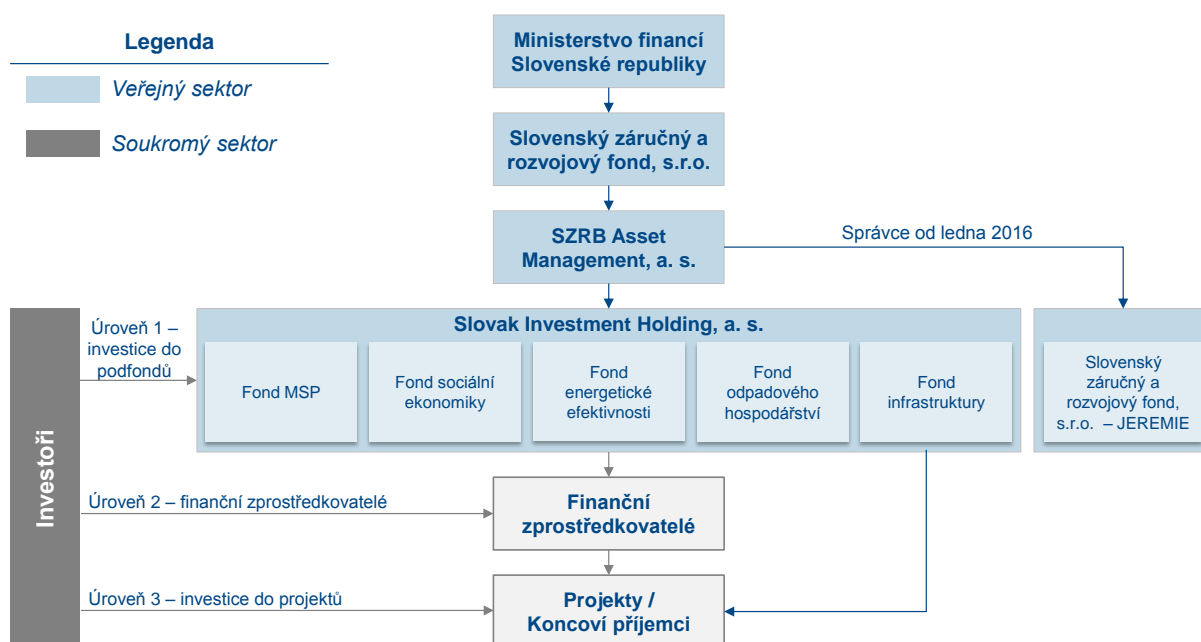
Legenda

Veřejný sektor

Soukromý sektor

Ministerstvo financí Slovenské republiky

Slovenský záručný a rozvojový fond, s.r.o.

SZRB Asset Management, a. s.

Správce od ledna 2016

Investoři

Úroveň 1 – investice do podfondů

Slovak Investment Holding, a. s.

Fond MSP

Fond sociální ekonomiky

Fond energetické efektivnosti

Fond odpadového hospodářství

Fond infrastruktury

Slovenský záručný a rozvojový fond, s.r.o. – JEREMIE

Úroveň 2 – finanční zprostředkovatelé

Finanční zprostředkovatelé

Úroveň 3 – investice do projektů

Projekty / Koncoví příjemci